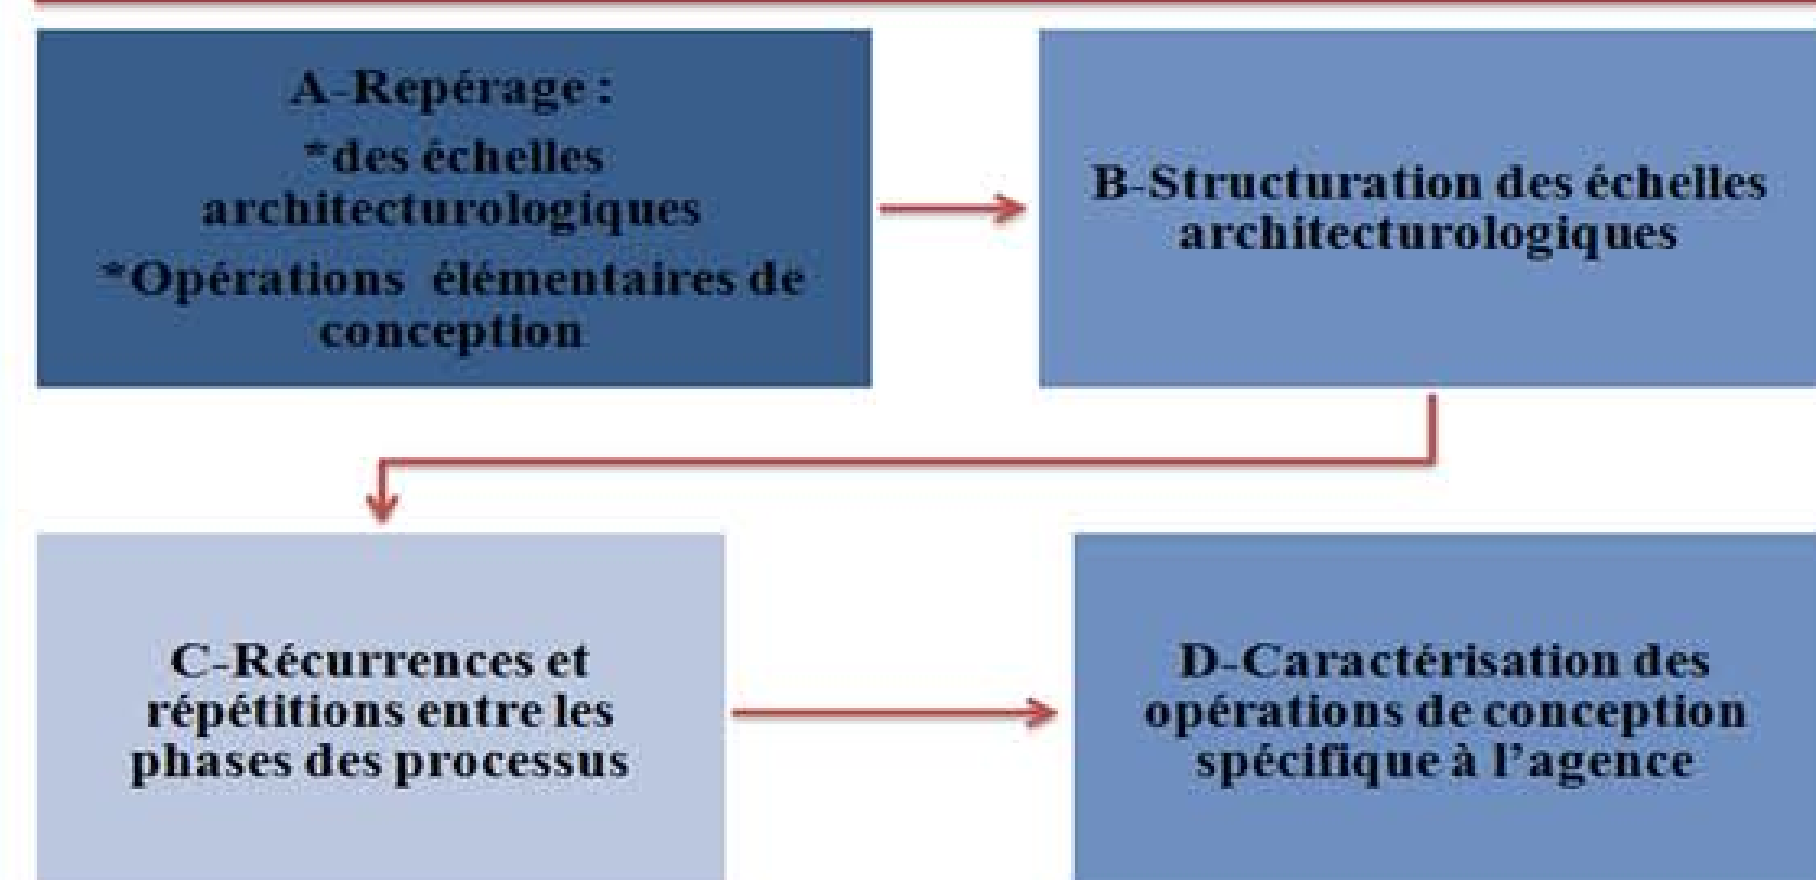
A-Repérage :
*des échelles architecturologiques
*Opérations élémentaires de conception

B-Structuration des échelles architecturologiques

C-Récurrences et répétitions entre les phases des processus

D-Caractérisation des opérations de conception spécifique à l'agence